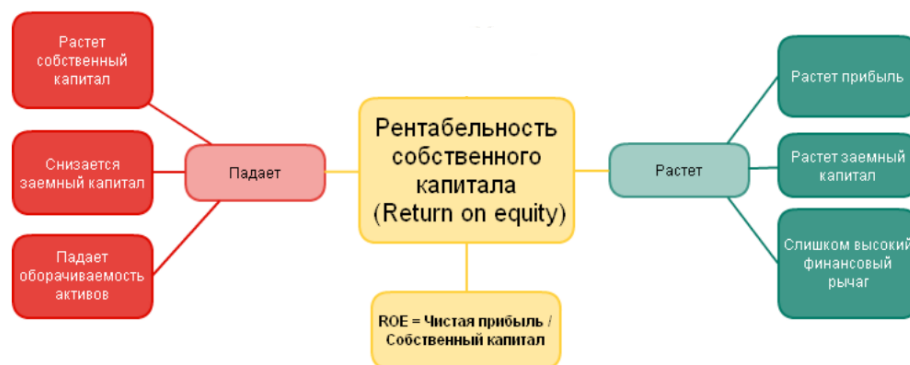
Растет собственный капитал

Снизается заемный капитал

Падает оборачиваемость активов

Падает

Рентабельность собственного капитала (Return on equity)

ROE = Чистая прибыль / Собственный капитал

Растет

Растет прибыль

Растет заемный капитал

Слишком высокий финансовый рычаг